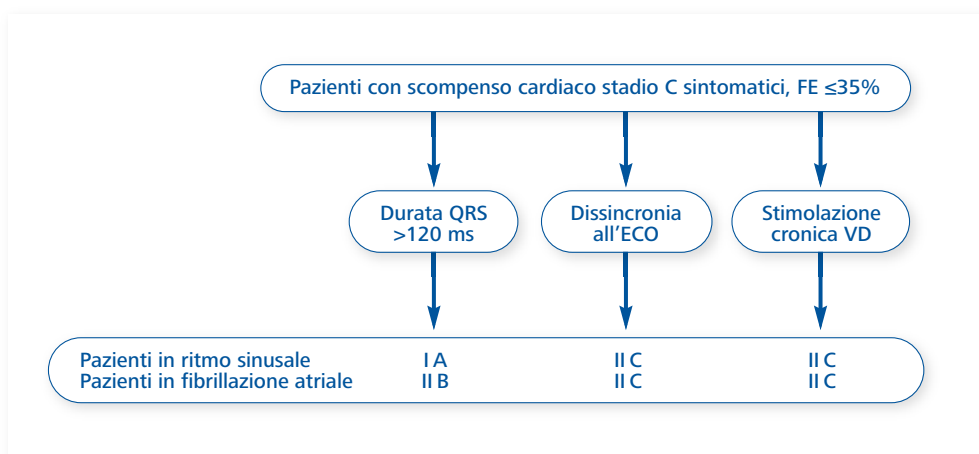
Pazienti con scompenso cardiaco stadio C sintomatici, FE ≤35%

Durata QRS >120 ms

Dissincronia all'ECO

Stimolazione cronica VD

| | | | |
|---|---|---|---|
| Pazienti in ritmo sinusale | I A | II C | II C |
| Pazienti in fibrillazione atriale | II B | II C | II C |